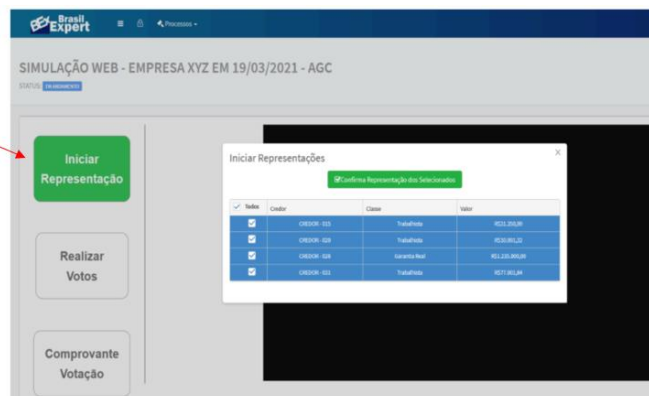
Brasil Expert

Processos

SIMULAÇÃO WEB - EMPRESA XYZ EM 19/03/2021 - AGC

STATUS: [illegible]

Iniciar Representação

Realizar Votos

Comprovante Votação

Iniciar Representações

×

Confirma Representação dos Selecionados

| Todos | Credor | Classe | Valor |
|---|---|---|---|
| ☑ | CREDOR - 015 | Trabalhista | R$21.350,00 |
| ☑ | CREDOR - 026 | Trabalhista | R$30.061,22 |
| ☑ | CREDOR - 028 | Garantia Real | R$1.235.000,00 |
| ☑ | CREDOR - 031 | Trabalhista | R$77.901,84 |